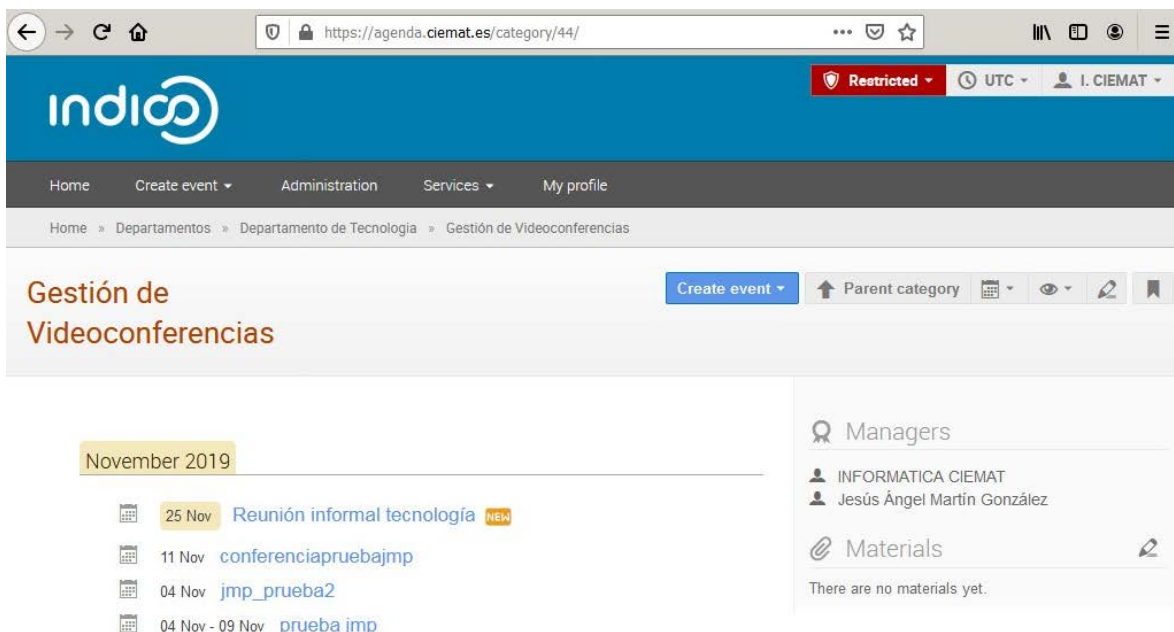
https://agenda.ciemat.es/category/44/

indico

Restricted
UTC
I. CIEMAT

Home
Create event
Administration
Services
My profile

Home » Departamentos » Departamento de Tecnologia » Gestión de Videoconferencias

Gestión de Videoconferencias

Create event
Parent category

November 2019

25 Nov Reunión informal tecnología NEW
11 Nov conferenciapruebajmp
04 Nov jmp_prueba2
04 Nov - 09 Nov prueba jmp

Managers
INFORMATICA CIEMAT
Jesús Ángel Martín González

Materials
There are no materials yet.